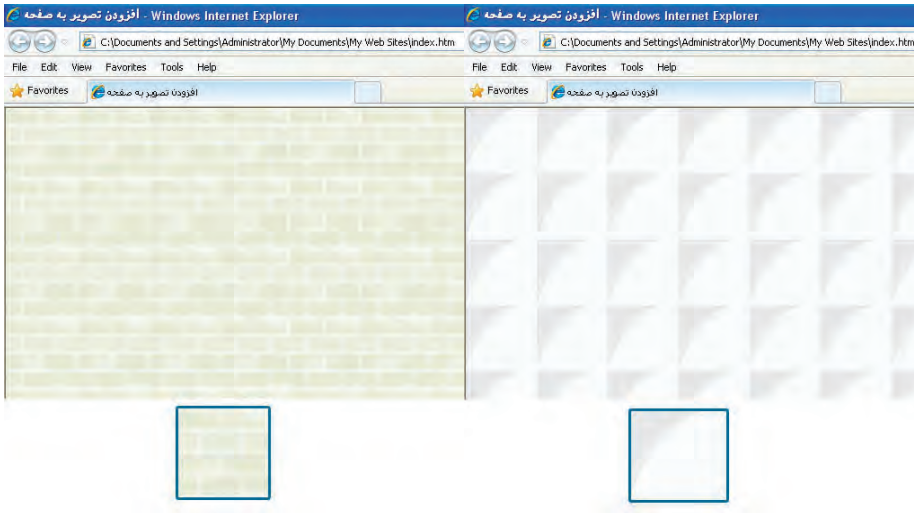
افزودن تصویر به صفحه - Windows Internet Explorer
C:\Documents and Settings\Administrator\My Documents\My Web Sites\index.htm
File Edit View Favorites Tools Help
Favorites
افزودن تصویر به صفحه

افزودن تصویر به صفحه - Windows Internet Explorer
C:\Documents and Settings\Administrator\My Documents\My Web Sites\index.htm
File Edit View Favorites Tools Help
Favorites
افزودن تصویر به صفحه